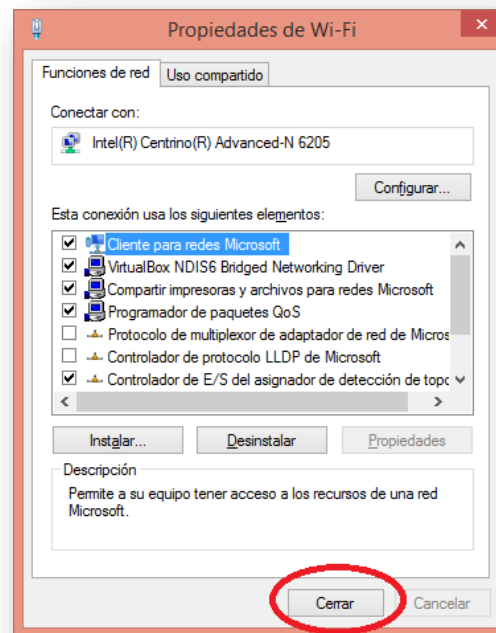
Propiedades de Wi-Fi

Funciones de red | Uso compartido

Conectar con:

Intel(R) Centrino(R) Advanced-N 6205

Configurar...

Esta conexión usa los siguientes elementos:

Cliente para redes Microsoft
VirtualBox NDIS6 Bridged Networking Driver
Compartir impresoras y archivos para redes Microsoft
Programador de paquetes QoS
Protocolo de multiplexor de adaptador de red de Micros
Controlador de protocolo LLDP de Microsoft
Controlador de E/S del asignador de detección de topo

Instalar... | Desinstalar | Propiedades

Descripción

Permite a su equipo tener acceso a los recursos de una red Microsoft.

Cerrar | Cancelar